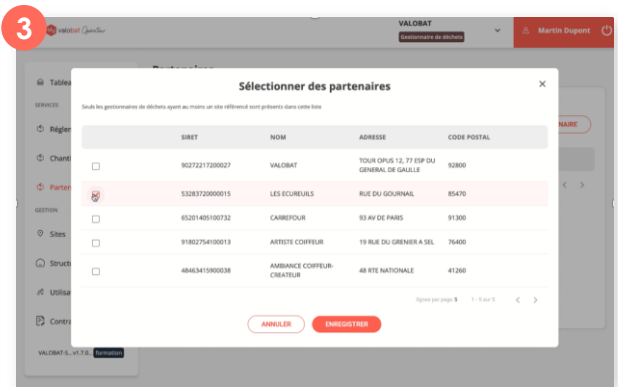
3

valobat Opérateur

VALOBAT
Gestionnaire de déchets

Martin Dupont

Tablea
SERVICES
Régler
Chanti
Parten
GESTION
Sites
Struct
Utilisa
Contra
VALOBAT-S... v1.7.0 formation

Partenaires

NAIRE

Sélectionner des partenaires

Seuls les gestionnaires de déchets ayant au moins un site référencé sont présents dans cette liste

| | SIRET | NOM | ADRESSE | CODE POSTAL |
|---|---|---|---|---|
| | 90272217200027 | VALOBAT | TOUR OPUS 12, 77 ESP DU GENERAL DE GAULLE | 92800 |
| | 53283720000015 | LES ECUREUILS | RUE DU GOURNAIL | 85470 |
| | 65201405100732 | CARREFOUR | 93 AV DE PARIS | 91300 |
| | 91802754100013 | ARTISTE COIFFEUR | 19 RUE DU GRENIER A SEL | 76400 |
| | 48463415900038 | AMBIANCE COIFFEUR-CREATEUR | 48 RTE NATIONALE | 41260 |

lignes par page 5 1 - 5 sur 5

ANNULER ENREGISTRER